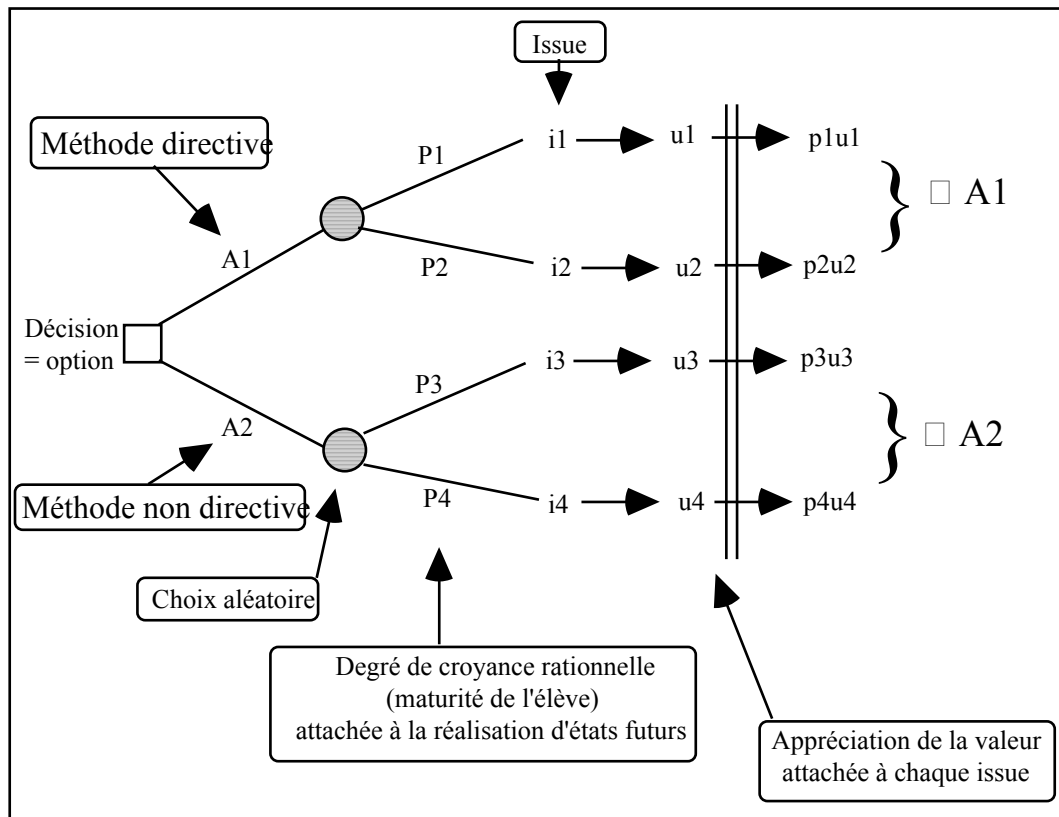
Issue

Méthode directive

P1

i1

u1

p1u1

□ A1

A1

P2

i2

u2

p2u2

Décision = option

P3

i3

u3

p3u3

A2

□ A2

Méthode non directive

P4

i4

u4

p4u4

Choix aléatoire

Degré de croyance rationnelle (maturité de l'élève) attachée à la réalisation d'états futurs

Appréciation de la valeur attachée à chaque issue